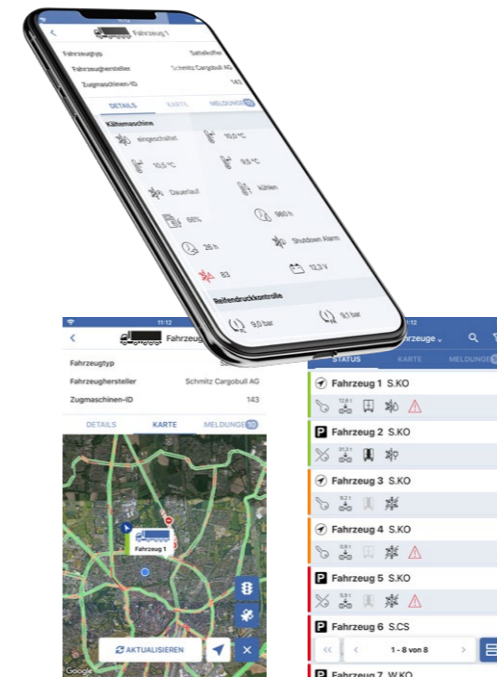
Fahrzeug 1

Fahrzeugtyp Sattelkoffer

Fahrzeughersteller Schmitz Cargobull AG

Zugmaschinen-ID 143

DETAILS KARTE MELDUNGEN

Kältemaschine

eingeschaltet

10.0 °C

10.0 °C

8.0 °C

Dauerlauf

Kühlen

66%

960 h

26 h

Shutdown Alarm

83

12.3 V

Reifendruckkontrolle

9.0 bar

9.1 bar

11:12

Fahrzeug

Fahrzeugtyp

Fahrzeughersteller Schmitz Cargobull AG

Zugmaschinen-ID 143

DETAILS KARTE MELDUNGEN 10

Fahrzeug 1

AKTUALISIEREN

Google

11:12

Fahrzeuge

STATUS KARTE MELDUNGEN

Fahrzeug 1 S.KO

Fahrzeug 2 S.KO

Fahrzeug 3 S.KO

Fahrzeug 4 S.KO

Fahrzeug 5 S.KO

Fahrzeug 6 S.CS

1 - 8 von 8

Fahrzeug 7 W.KO